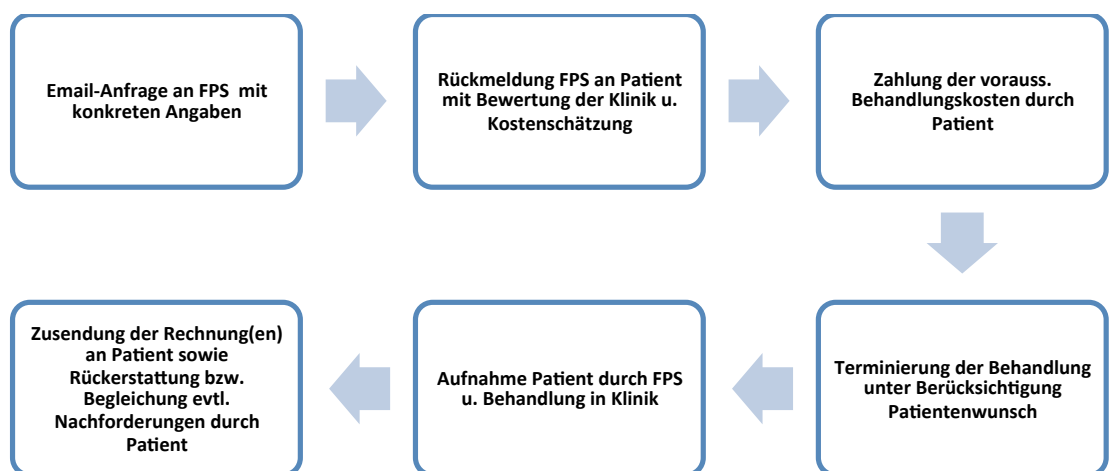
Email-Anfrage an FPS mit konkreten Angaben

Rückmeldung FPS an Patient mit Bewertung der Klinik u. Kostenschätzung

Zahlung der vorauss. Behandlungskosten durch Patient

Terminierung der Behandlung unter Berücksichtigung Patientenwunsch

Aufnahme Patient durch FPS u. Behandlung in Klinik

Zusendung der Rechnung(en) an Patient sowie Rückerstattung bzw. Begleichung evtl. Nachforderungen durch Patient